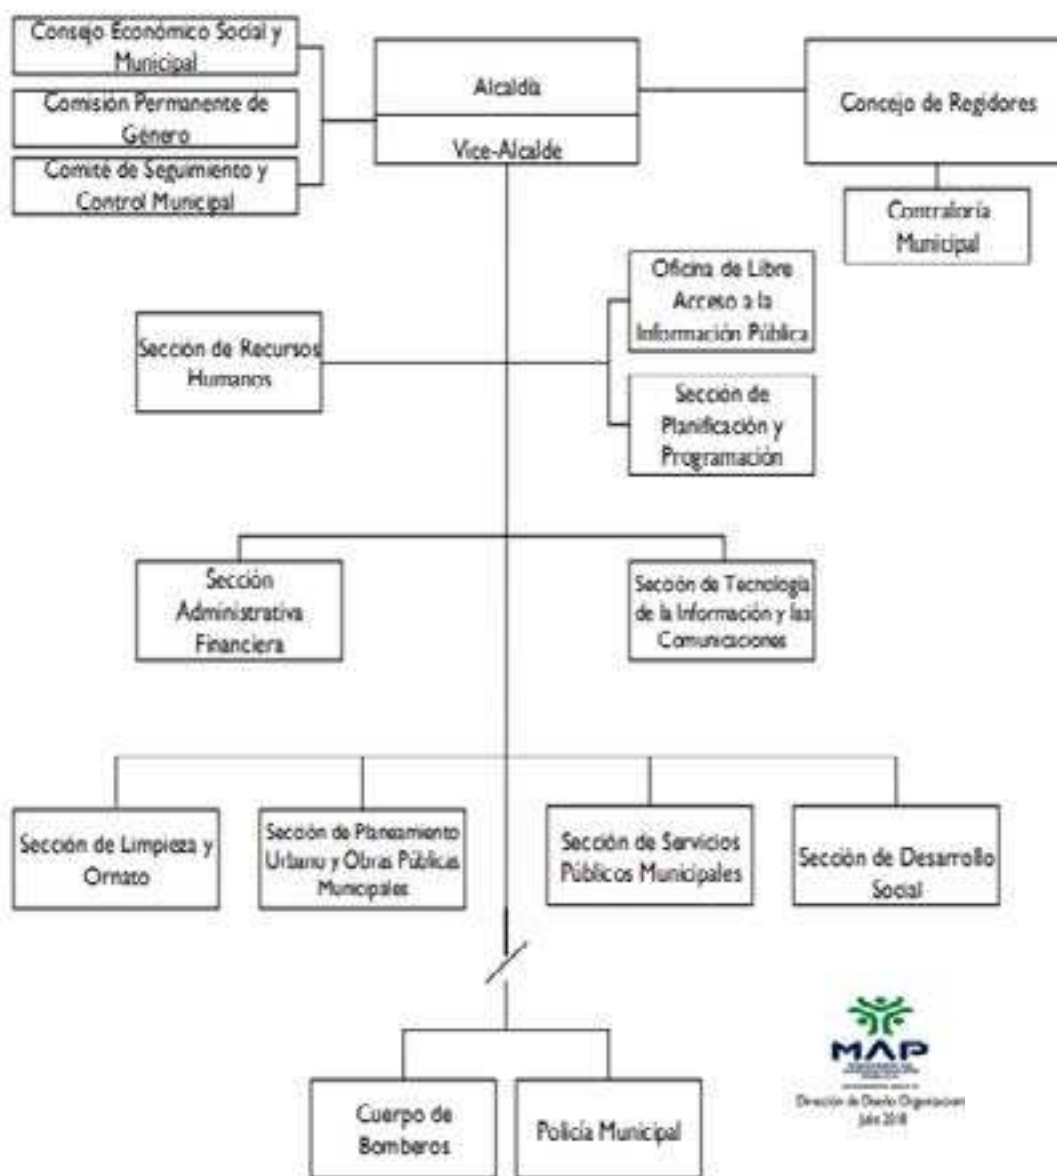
Consejo Económico Social y Municipal

Comisión Permanente de Género

Comité de Seguimiento y Control Municipal

Alcaldía

Vice-Alcalde

Concejo de Regidores

Contraloría Municipal

Oficina de Libre Acceso a la Información Pública

Sección de Recursos Humanos

Sección de Planificación y Programación

Sección Administrativa Financiera

Sección de Tecnología de la Información y las Comunicaciones

Sección de Limpieza y Ornato

Sección de Planeamiento Urbano y Obras Públicas Municipales

Sección de Servicios Públicos Municipales

Sección de Desarrollo Social

Cuerpo de Bomberos

Policía Municipal

MAP

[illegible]

Dirección de Diseño Organizacional

Julio 2018